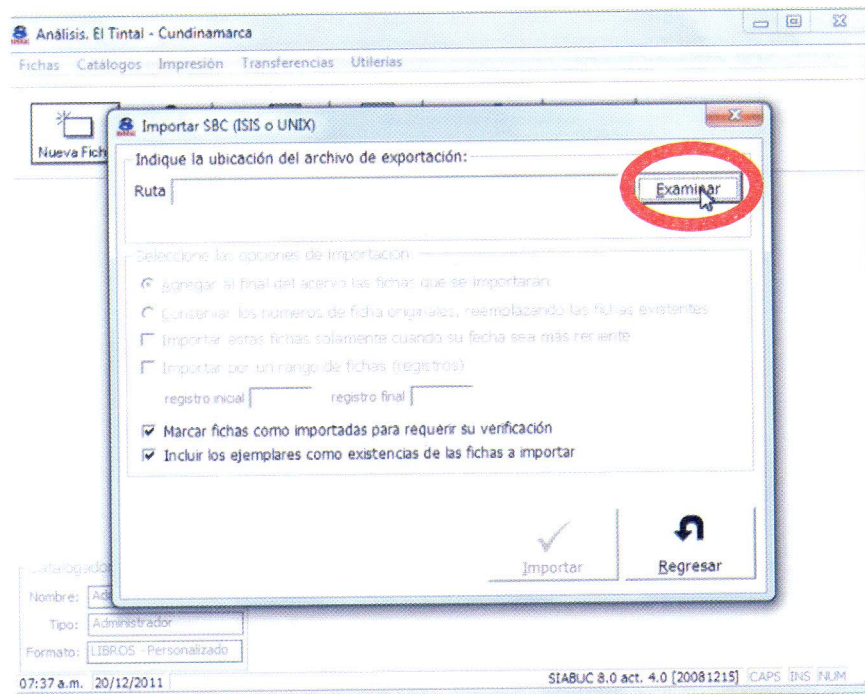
Análisis. El Tintal - Cundinamarca

Fichas Catalogos Impresión Transferencias Utilerias

Nueva Fich

Importar SBC (ISIS o UNIX)

Indique la ubicación del archivo de exportación:

Ruta

Examinar

Seleccione las opciones de importación

Agregar al final del acervo las fichas que se importarán

Conservar los numeros de ficha originales, reemplazando las fichas existentes

Importar estas fichas solamente cuando su fecha sea más reciente

Importar por un rango de fichas (registros)

registro inicial registro final

Marcar fichas como importadas para requerir su verificación

Incluir los ejemplares como existencias de las fichas a importar

Importar

Regresar

Catalogador

Nombre: Ad

Tipo: Administrador

Formato: LIBROS - Personalizado

07:37 a.m. 20/12/2011

SIABUC 8.0 act. 4.0 [20081215] CAPS INS NUM